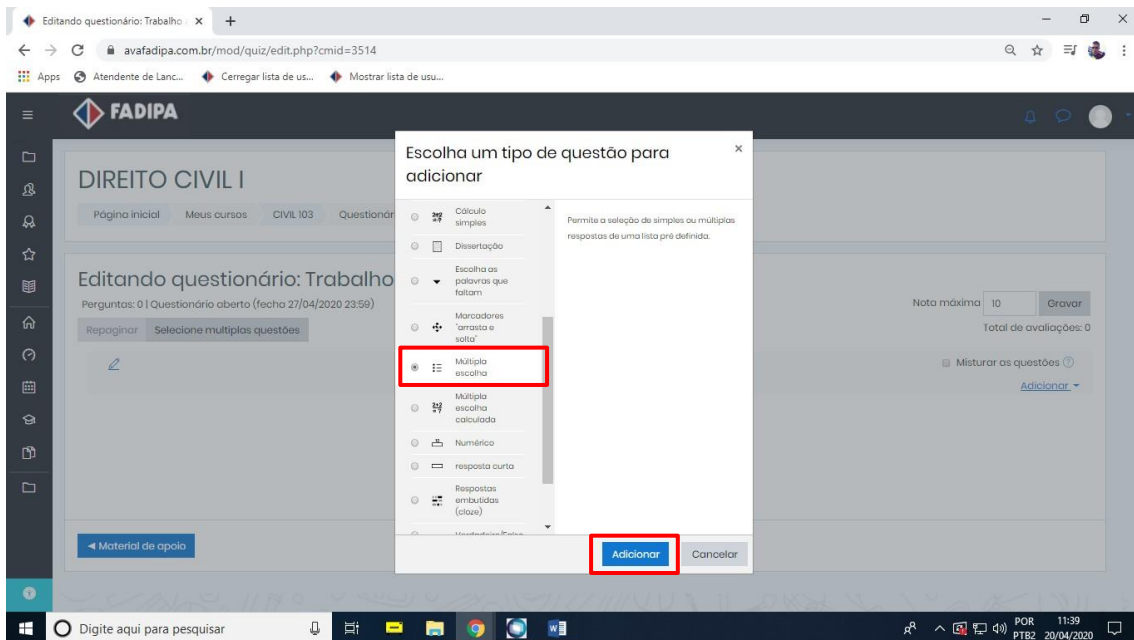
Editando questionário: Trabalho ×

avafadipa.com.br/mod/quiz/edit.php?cmid=3514

Apps  Atendente de Lanc...  Cerregar lista de us...  Mostrar lista de usu...

FADIPA

DIREITO CIVIL I

Página inicial  Meus cursos  CIVIL 103  Questionár

Editando questionário: Trabalho

Perguntas: 0 | Questionário aberto (fecha 27/04/2020 23:59)

Repaginar  Selecione multiplas questões

Nota máxima 10 Gravar

Total de avaliações: 0

Misturar as questões

Adicionar

Material de apoio

Escolha um tipo de questão para adicionar

×

Cálculo simples

Dissertação

Escolha as palavras que faltam

Marcadores "arrasta e solta"

Múltipla escolha

Múltipla escolha calculada

Numérico

resposta curta

Respostas embutidas (cloze)

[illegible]

Permite a seleção de simples ou múltiplas respostas de uma lista pré definida.

Adicionar  Cancelar

Digite aqui para pesquisar

POR PTB2  11:39 20/04/2020